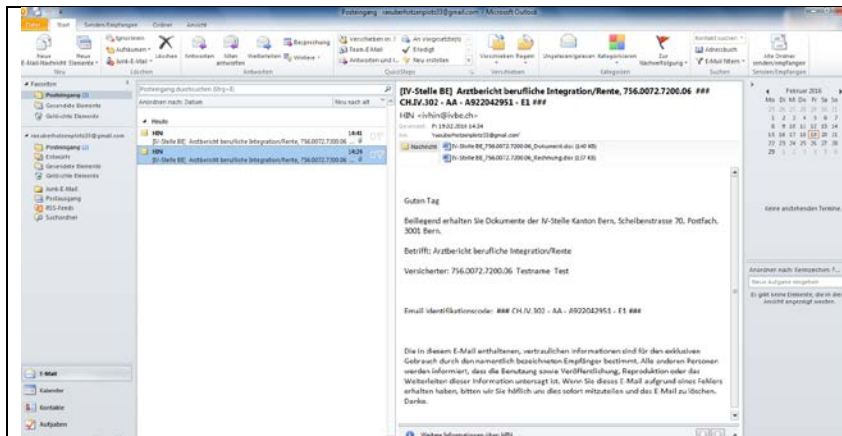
Posteingang - neuberfotzenplotz03@gmail.com - Microsoft Outlook

Datei Start Senden/Empfangen Ordner Ansicht

Neue E-Mail-Nachricht Neue Elemente Neu
Ignorieren Aufräumen Junk-E-Mail Löschen Löschen
Antworten Allen antworten Weiterleiten Besprechung Weitere Antworten
Verschieben in: ? Team-E-Mail Antworten und l... An Vorgesetzte(n) Erledigt Neu erstellen QuickSteps
Verschieben Regeln Verschieben
Ungelesen/gelesen Kategorisieren Zur Nachverfolgung Kategorien
Kontakt suchen Adressbuch E-Mail filtern Suchen
Alle Ordner senden/empfangen Senden/Empfangen

Favoriten
Posteingang (2)
Gesendete Elemente
Gelöschte Elemente

neuberfotzenplotz03@gmail.com
Posteingang (2)
Entwürfe
Gesendete Elemente
Gelöschte Elemente
Junk-E-Mail
Postausgang
RSS-Feeds
Suchordner

E-Mail
Kalender
Kontakte
Aufgaben

Posteingang durchsuchen (Strg+E)
Anordnen nach: Datum Neu nach alt
Heute
HIN 14:41
[IV-Stelle BE] Arztbericht berufliche Integration/Rente, 756.0072.7200.06 ...
HIN 14:24
[IV-Stelle BE] Arztbericht berufliche Integration/Rente, 756.0072.7200.06 ...

[IV-Stelle BE] Arztbericht berufliche Integration/Rente, 756.0072.7200.06 ### CH.IV.302 - AA - A922042951 - E1 ###
HIN <ivhin@ivbe.ch>
Gesendet: Fr 19.02.2016 14:24
An: 'neuberfotzenplotz03@gmail.com'
Nachricht IV-Stelle BE_756.0072.7200.06_Dokument.doc (140 KB) IV-Stelle BE_756.0072.7200.06_Rechnung.doc (157 KB)

Guten Tag

Beiliegend erhalten Sie Dokumente der IV-Stelle Kanton Bern, Scheibenstrasse 70, Postfach, 3001 Bern.

Betrifft: Arztbericht berufliche Integration/Rente

Versicherter: 756.0072.7200.06 Testname Test

Email Identifikationscode: ### CH.IV.302 - AA - A922042951 - E1 ###

Die in diesem E-Mail enthaltenen, vertraulichen Informationen sind für den exklusiven Gebrauch durch den namentlich bezeichneten Empfänger bestimmt. Alle anderen Personen werden informiert, dass die Benutzung sowie Veröffentlichung, Reproduktion oder das Weiterleiten dieser Information untersagt ist. Wenn Sie dieses E-Mail aufgrund eines Fehlers erhalten haben, bitten wir Sie höflich uns dies sofort mitzuteilen und das E-Mail zu löschen. Danke.

Weitere Informationen über HIN

Februar 2016
Mo Di Mi Do Fr Sa So
25 26 27 28 29 30 31
1 2 3 4 5 6 7
8 9 10 11 12 13 14
15 16 17 18 19 20 21
22 23 24 25 26 27 28
29 1 2 3 4 5 6

Keine anstehenden Termine.

Anordnen nach: Kennzeichen: F...
Neue Aufgabe eingeben
Es gibt keine Elemente, die in dieser Ansicht angezeigt werden.